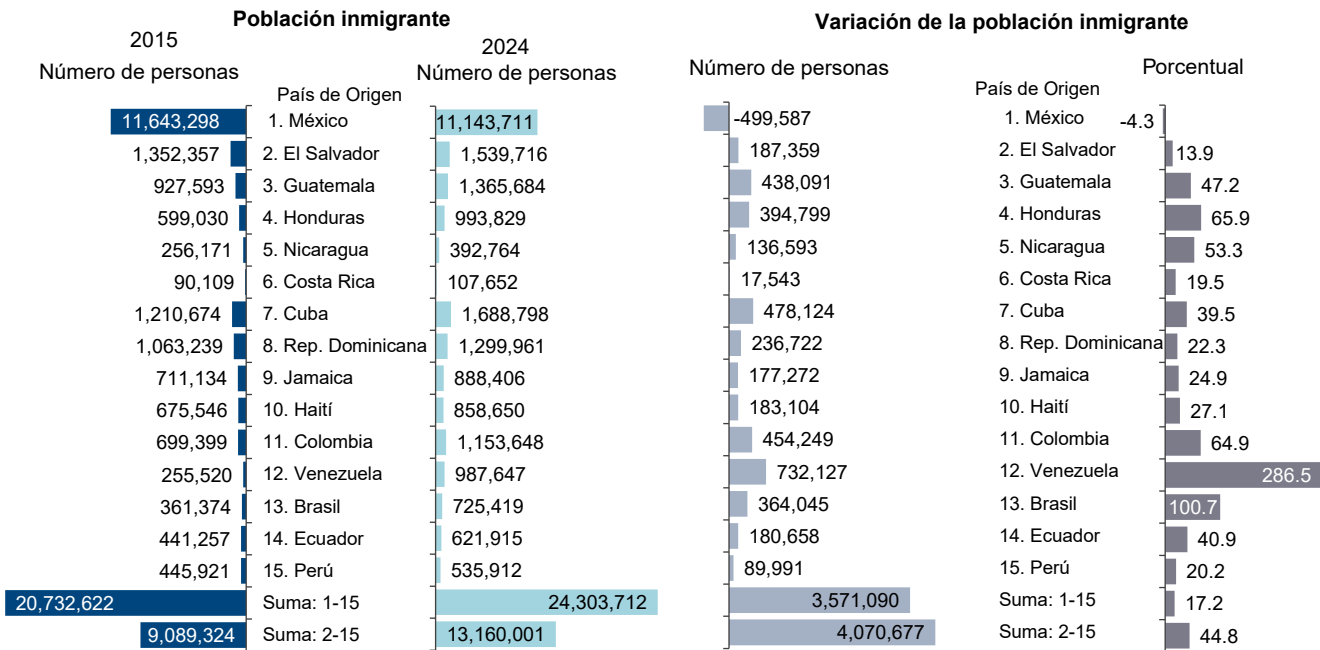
Población inmigrante

2015
Número de personas

2024
Número de personas

País de Origen

| 2015 | País de Origen | 2024 |
|---|---|---|
| 11,643,298 | 1. México | 11,143,711 |
| 1,352,357 | 2. El Salvador | 1,539,716 |
| 927,593 | 3. Guatemala | 1,365,684 |
| 599,030 | 4. Honduras | 993,829 |
| 256,171 | 5. Nicaragua | 392,764 |
| 90,109 | 6. Costa Rica | 107,652 |
| 1,210,674 | 7. Cuba | 1,688,798 |
| 1,063,239 | 8. Rep. Dominicana | 1,299,961 |
| 711,134 | 9. Jamaica | 888,406 |
| 675,546 | 10. Haití | 858,650 |
| 699,399 | 11. Colombia | 1,153,648 |
| 255,520 | 12. Venezuela | 987,647 |
| 361,374 | 13. Brasil | 725,419 |
| 441,257 | 14. Ecuador | 621,915 |
| 445,921 | 15. Perú | 535,912 |
| 20,732,622 | Suma: 1-15 | 24,303,712 |
| 9,089,324 | Suma: 2-15 | 13,160,001 |

Variación de la población inmigrante

Número de personas

Porcentual

País de Origen

| Número de personas | País de Origen | Porcentual |
|---|---|---|
| -499,587 | 1. México | -4.3 |
| 187,359 | 2. El Salvador | 13.9 |
| 438,091 | 3. Guatemala | 47.2 |
| 394,799 | 4. Honduras | 65.9 |
| 136,593 | 5. Nicaragua | 53.3 |
| 17,543 | 6. Costa Rica | 19.5 |
| 478,124 | 7. Cuba | 39.5 |
| 236,722 | 8. Rep. Dominicana | 22.3 |
| 177,272 | 9. Jamaica | 24.9 |
| 183,104 | 10. Haití | 27.1 |
| 454,249 | 11. Colombia | 64.9 |
| 732,127 | 12. Venezuela | 286.5 |
| 364,045 | 13. Brasil | 100.7 |
| 180,658 | 14. Ecuador | 40.9 |
| 89,991 | 15. Perú | 20.2 |
| 3,571,090 | Suma: 1-15 | 17.2 |
| 4,070,677 | Suma: 2-15 | 44.8 |